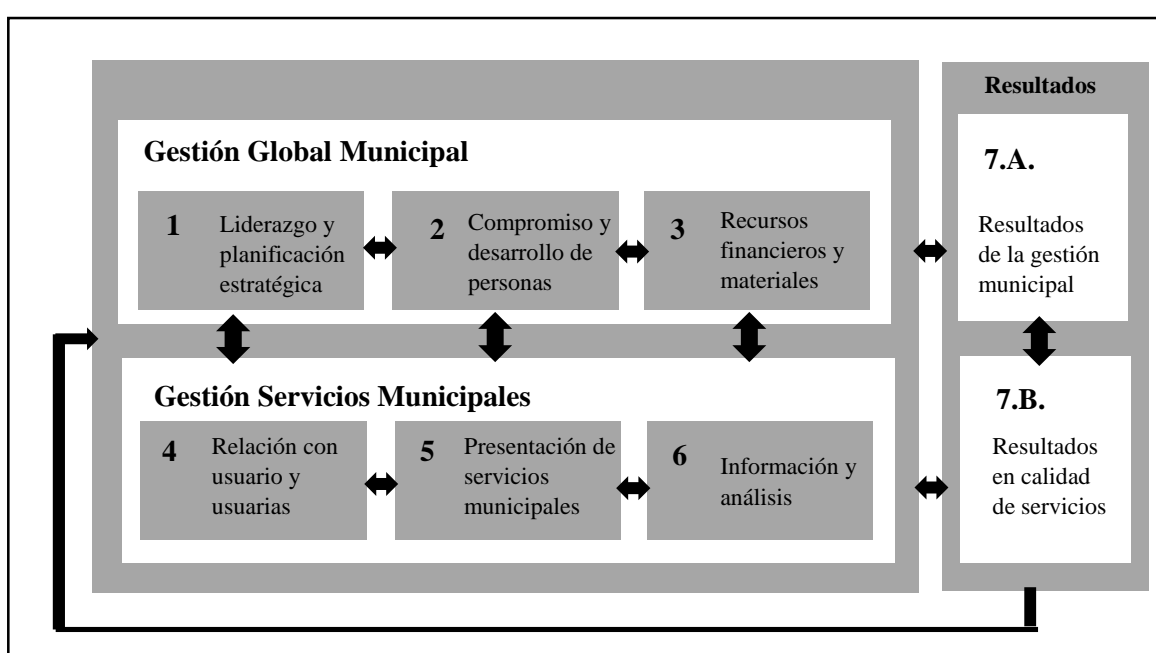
Resultados

Gestión Global Municipal

1 Liderazgo y planificación estratégica

2 Compromiso y desarrollo de personas

3 Recursos financieros y materiales

7.A.

Resultados de la gestión municipal

Gestión Servicios Municipales

4 Relación con usuario y usuarias

5 Presentación de servicios municipales

6 Información y análisis

7.B.

Resultados en calidad de servicios